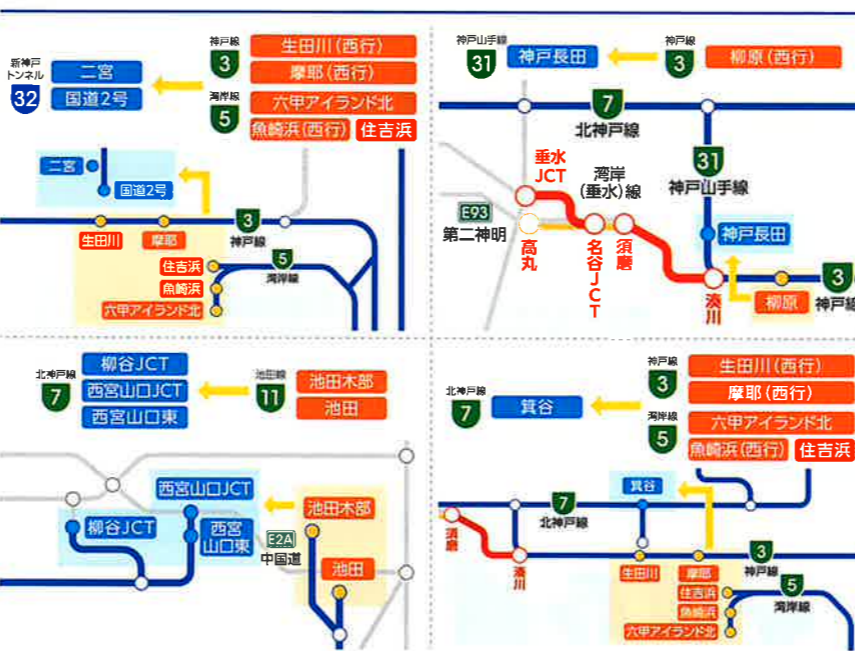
新神戸トンネル
32
二宮
国道2号
神戸線
3
湾岸線
5
生田川(西行)
摩耶(西行)
六甲アイランド北
魚崎浜(西行)
住吉浜
二宮
国道2号
生田川
摩耶
3
神戸線
住吉浜
魚崎浜
5
湾岸線
六甲アイランド北

神戸山手線
31
神戸長田
神戸線
3
柳原(西行)
7
北神戸線
垂水JCT
湾岸(垂水)線
31
神戸山手線
E93
第二神明
高丸
名谷JCT
須磨
神戸長田
湊川
柳原
3
神戸線

北神戸線
7
柳谷JCT
西宮山口JCT
西宮山口東
池田線
11
池田木部
池田
西宮山口JCT
柳谷JCT
西宮山口東
池田木部
E2A
中国道
池田

神戸線
3
湾岸線
5
生田川(西行)
摩耶(西行)
六甲アイランド北
魚崎浜(西行)
住吉浜
北神戸線
7
箕谷
箕谷
須磨
7
北神戸線
湊川
生田川
摩耶
3
神戸線
住吉浜
魚崎浜
5
湾岸線
六甲アイランド北